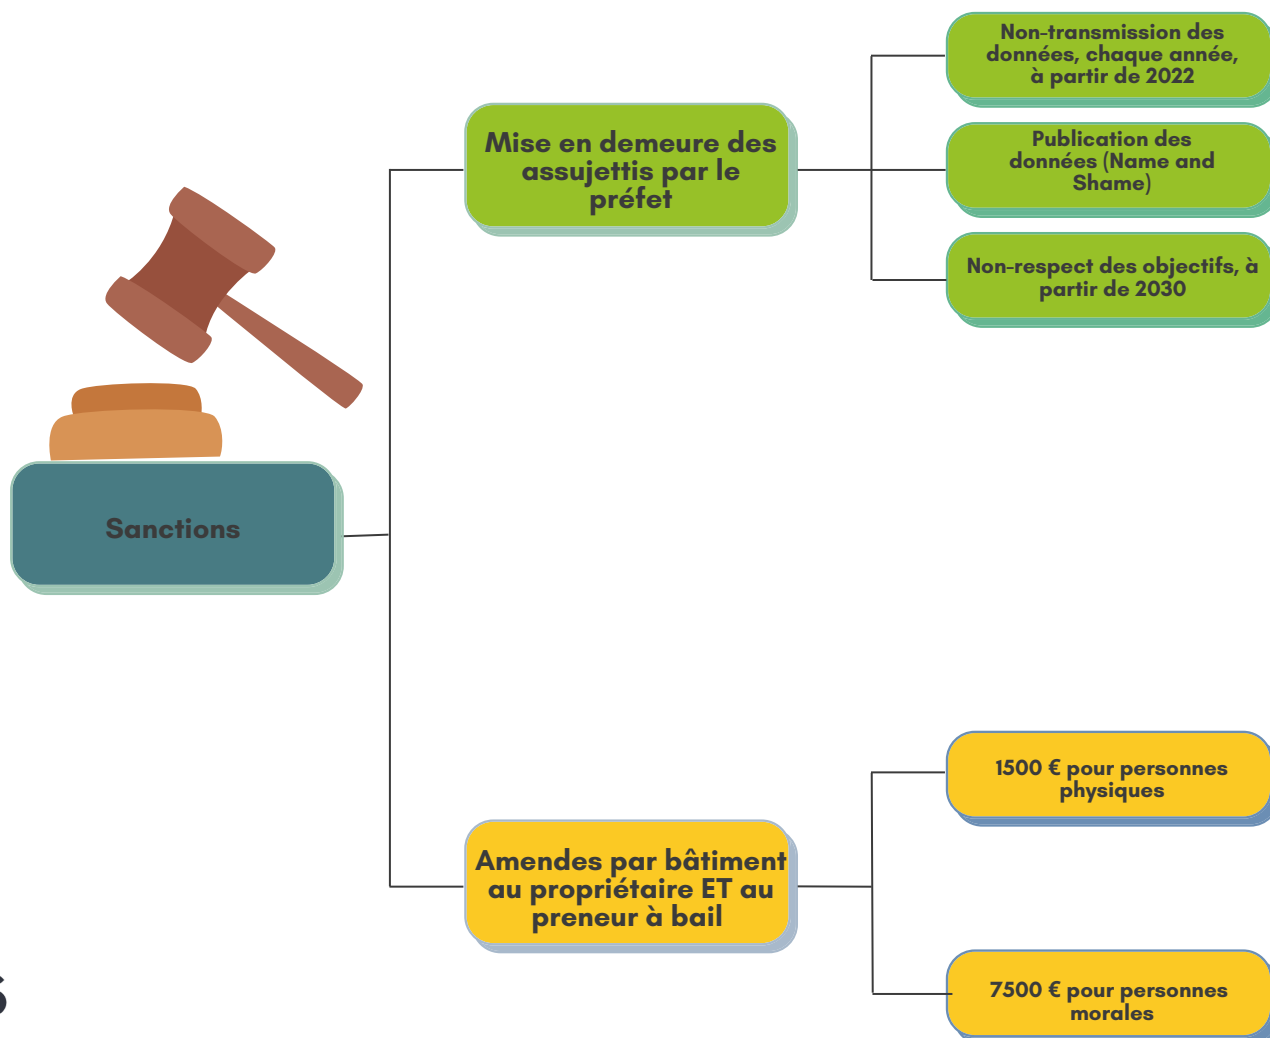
Sanctions

Mise en demeure des assujettis par le préfet

Non-transmission des données, chaque année, à partir de 2022

Publication des données (Name and Shame)

Non-respect des objectifs, à partir de 2030

Amendes par bâtiment au propriétaire ET au preneur à bail

1500 € pour personnes physiques

7500 € pour personnes morales